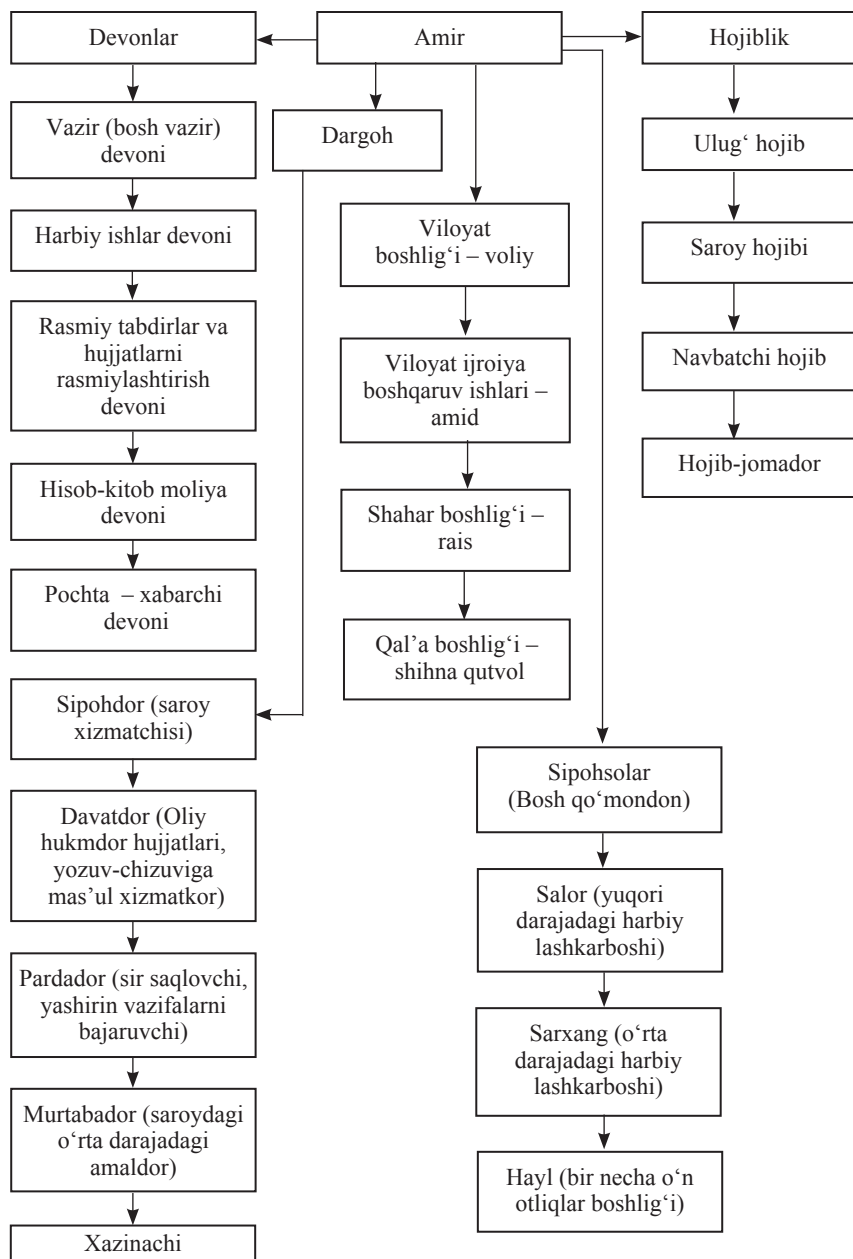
Amir

Devonlar

Vazir (bosh vazir) devoni

Harbiy ishlar devoni

Rasmiy tabdirlar va hujjatlarni rasmiylashtirish devoni

Hisob-kitob moliya devoni

Pochta – xabarchi devoni

Dargoh

Sipohdor (saroy xizmatchisi)

Davatdor (Oliy hukmdor hujjatlari, yozuv-chizuviga mas'ul xizmatkor)

Pardador (sir saqlovchi, yashirin vazifalarni bajaruvchi)

Murtabador (saroydagi o'rta darajadagi amaldor)

Xazinachi

Viloyat boshlig'i – voliy

Viloyat ijroiya boshqaruv ishlari – amid

Shahar boshlig'i – rais

Qal'a boshlig'i – shihna qutvol

Sipohsolar (Bosh qo'mondon)

Salor (yuqori darajadagi harbiy lashkarboshi)

Sarxang (o'rta darajadagi harbiy lashkarboshi)

Hayl (bir necha o'n otliqlar boshlig'i)

Hojiblik

Ulug' hojib

Saroy hojibi

Navbatchi hojib

Hojib-jomador